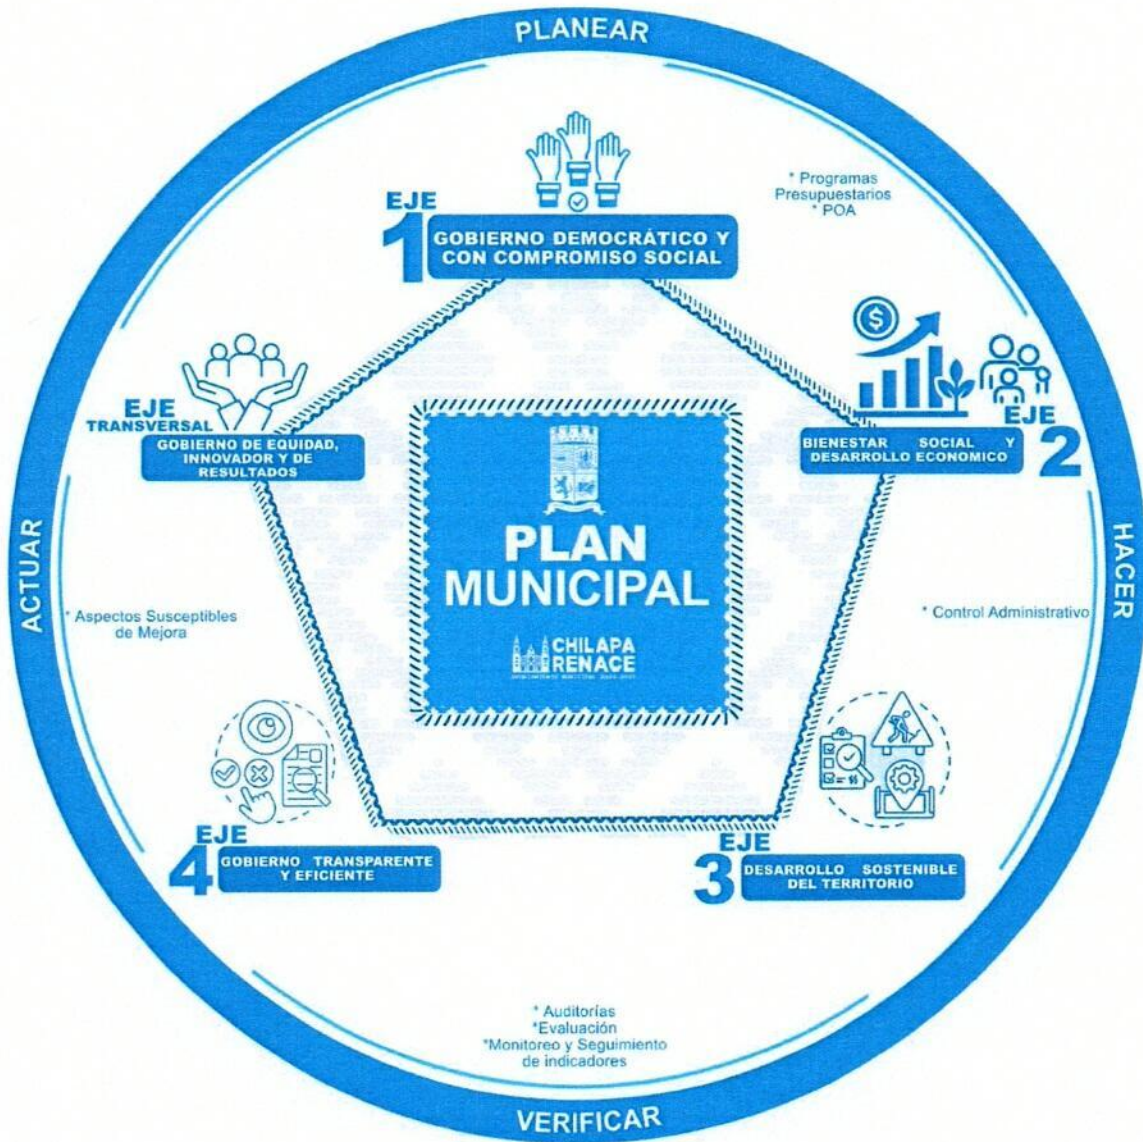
PLANEAR

EJE 1
GOBIERNO DEMOCRÁTICO Y CON COMPROMISO SOCIAL

* Programas Presupuestarios
* POA

EJE TRANSVERSAL
GOBIERNO DE EQUIDAD, INNOVADOR Y DE RESULTADOS

BIENESTAR SOCIAL Y DESARROLLO ECONOMICO
EJE 2

ACTUAR

PLAN MUNICIPAL

CHILAPA RENACE

HACER

* Aspectos Susceptibles de Mejora

* Control Administrativo

EJE 4
GOBIERNO TRANSPARENTE Y EFICIENTE

EJE 3
DESARROLLO SOSTENIBLE DEL TERRITORIO

* Auditorías
*Evaluación
*Monitoreo y Seguimiento de indicadores

VERIFICAR